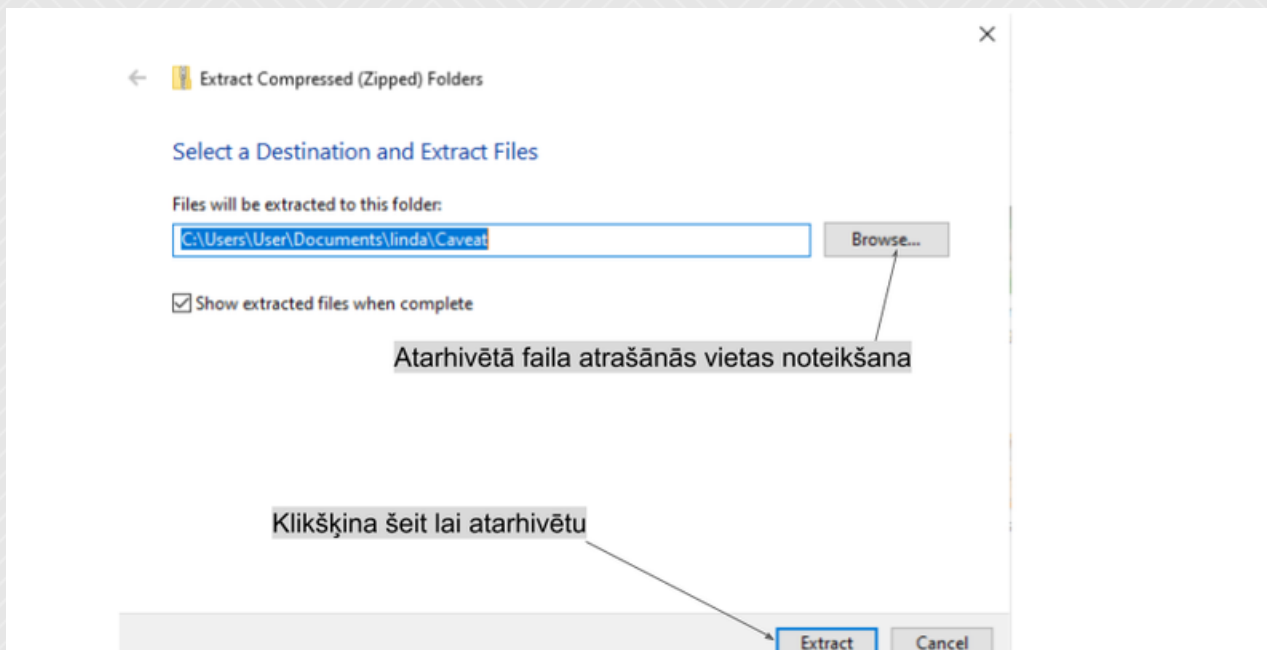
×

Extract Compressed (Zipped) Folders

Select a Destination and Extract Files

Files will be extracted to this folder:

C:\Users\User\Documents\linda\Caveat

Browse...

Show extracted files when complete

Atarhivētā faila atrašānās vietas noteikšana

Klikšķina šeit lai atarhivētu

Extract

Cancel